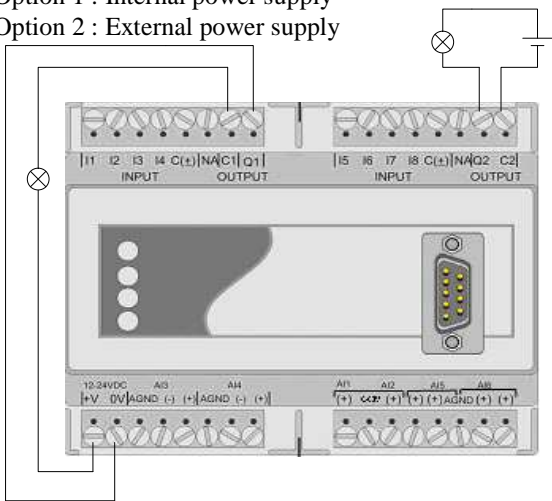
Option 1 : Internal power supply
Option 2 : External power supply

I1 I2 I3 I4 C(+) NA C1 Q1
INPUT OUTPUT

I5 I6 I7 I8 C(+) NA Q2 C2
INPUT OUTPUT

12-24VDC
+V 0V AGND (-) (+) AGND (-) (+)
AI3 AI4

AI1 AI2 AI5 AI6
(+) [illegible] (+) (+) (+) AGND (+) (+)